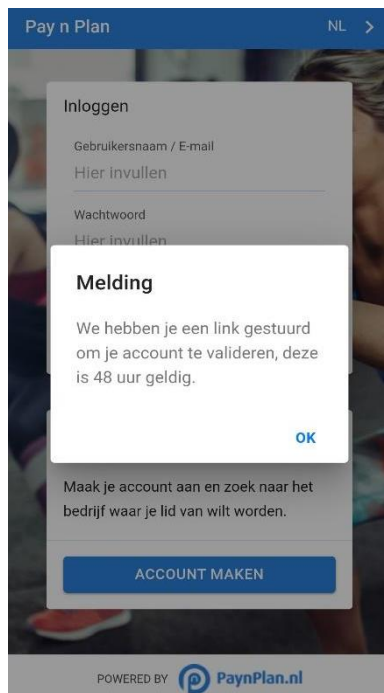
Pay n Plan

NL >

Inloggen

Gebruikersnaam / E-mail

Hier invullen

Wachtwoord

Hier invullen

Melding

We hebben je een link gestuurd om je account te valideren, deze is 48 uur geldig.

OK

Maak je account aan en zoek naar het bedrijf waar je lid van wilt worden.

ACCOUNT MAKEN

POWERED BY PaynPlan.nl